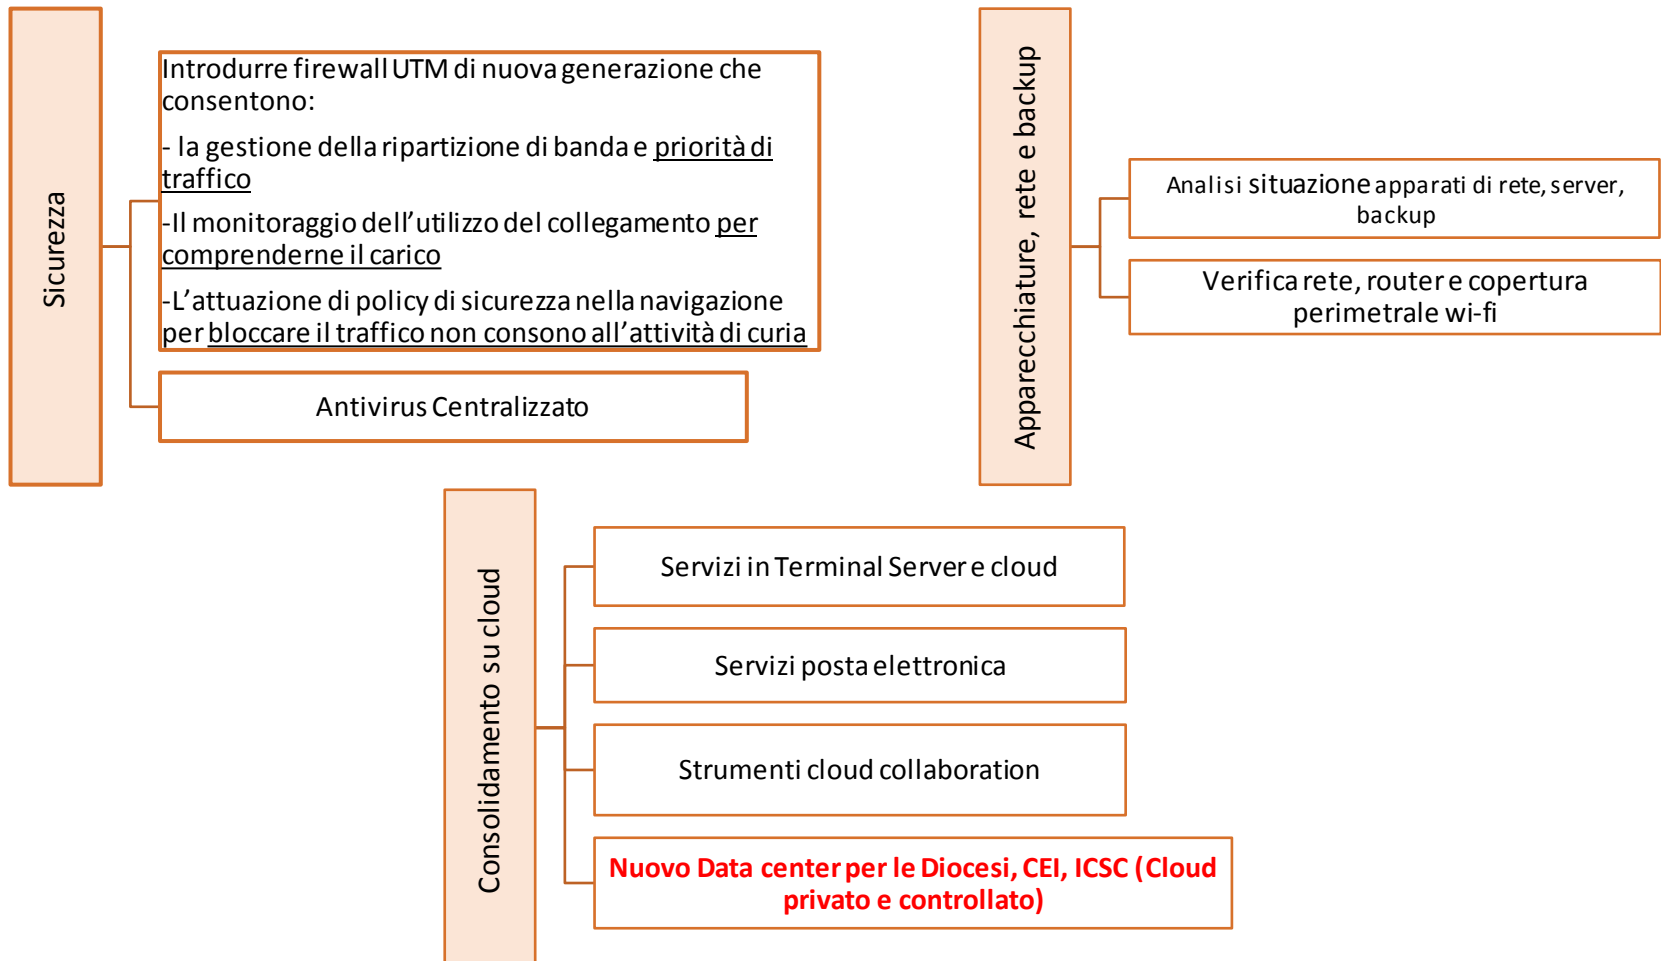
Sicurezza

Introdurre firewall UTM di nuova generazione che consentono:

- la gestione della ripartizione di banda e priorità di traffico

-Il monitoraggio dell'utilizzo del collegamento per comprenderne il carico

-L'attuazione di policy di sicurezza nella navigazione per bloccare il traffico non consono all'attività di curia

Antivirus Centralizzato

Apparecchiature, rete e backup

Analisi situazione apparati di rete, server, backup

Verifica rete, router e copertura perimetrale wi-fi

Consolidamento su cloud

Servizi in Terminal Server e cloud

Servizi posta elettronica

Strumenti cloud collaboration

Nuovo Data center per le Diocesi, CEI, ICSC (Cloud privato e controllato)